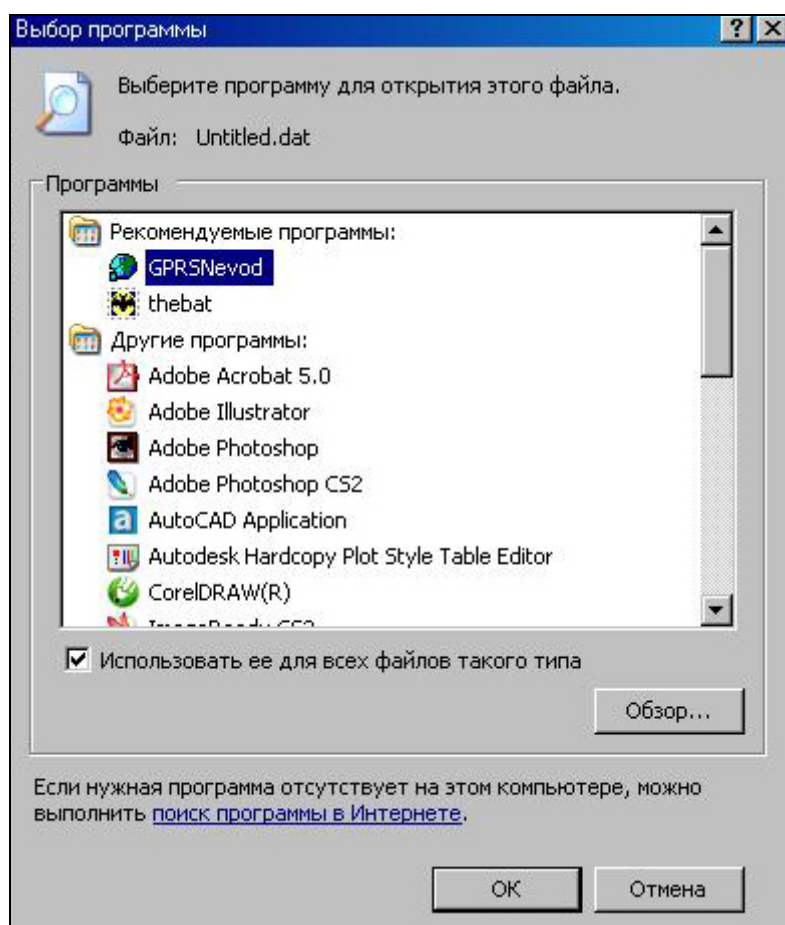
Выбор программы

?

Выберите программу для открытия этого файла.

Файл: Untitled.dat

Программы

Рекомендуемые программы:
GPRSNevod
thebat
Другие программы:
Adobe Acrobat 5.0
Adobe Illustrator
Adobe Photoshop
Adobe Photoshop CS2
AutoCAD Application
Autodesk Hardcopy Plot Style Table Editor
CorelDRAW(R)
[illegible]

Использовать ее для всех файлов такого типа

Обзор...

Если нужная программа отсутствует на этом компьютере, можно выполнить поиск программы в Интернете.

OK

Отмена